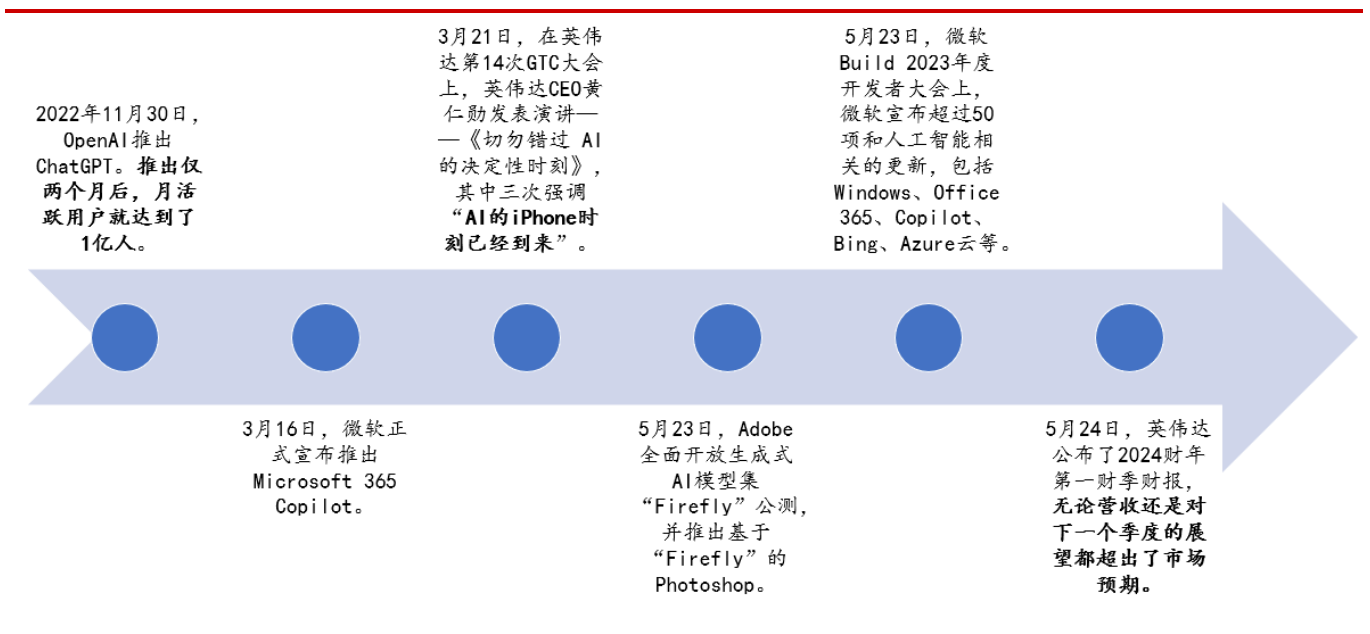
2022年11月30日，OpenAI推出ChatGPT。推出仅两个月后，月活跃用户就达到了1亿人。

3月16日，微软正式宣布推出Microsoft 365 Copilot。

3月21日，在英伟达第14次GTC大会上，英伟达CEO黄仁勋发表演讲——《切勿错过 AI的决定性时刻》，其中三次强调“AI的iPhone时刻已经到来”。

5月23日，Adobe全面开放生成式AI模型集“Firefly”公测，并推出基于“Firefly”的Photoshop。

5月23日，微软Build 2023年度开发者大会上，微软宣布超过50项和人工智能相关的更新，包括Windows、Office 365、Copilot、Bing、Azure云等。

5月24日，英伟达公布了2024财年第一财季财报，无论营收还是对下一个季度的展望都超出了市场预期。